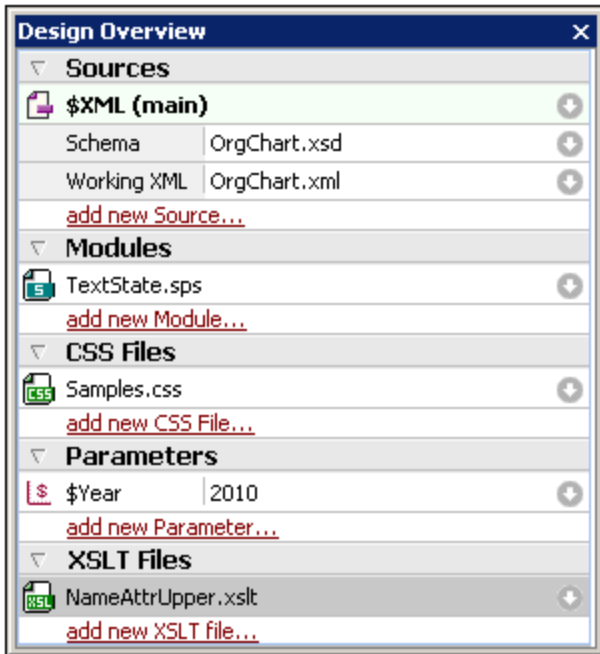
Design Overview ×

Sources

$XML (main)

| Schema | OrgChart.xsd |
|---|---|
| Working XML | OrgChart.xml |

add new Source...

Modules

TextState.sps

add new Module...

CSS Files

Samples.css

add new CSS File...

Parameters

| $Year | 2010 |
|---|---|

add new Parameter...

XSLT Files

NameAttrUpper.xslt

add new XSLT file...